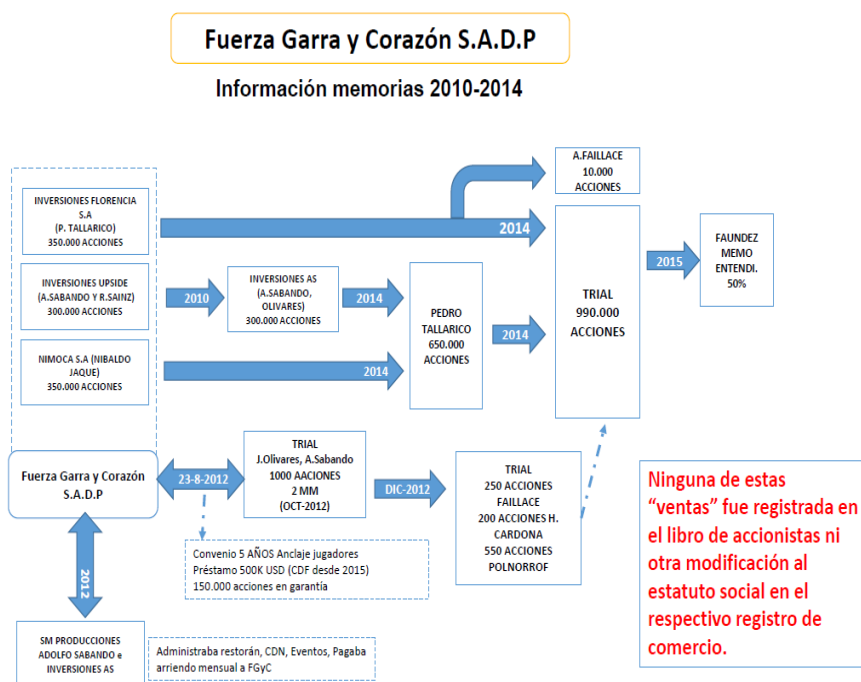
Fuerza Garra y Corazón S.A.D.P

Información memorias 2010-2014

INVERSIONES FLORENCIA S.A (P. TALLARICO) 350.000 ACCIONES

INVERSIONES UPSIDE (A.SABANDO Y R.SAINZ) 300.000 ACCIONES

NIMOCA S.A (NIBALDO JAQUE) 350.000 ACCIONES

2010

INVERSIONES AS (A.SABANDO, OLIVARES) 300.000 ACCIONES

2014

2014

2014

PEDRO TALLARICO 650.000 ACCIONES

2014

A.FAILLACE 10.000 ACCIONES

TRIAL 990.000 ACCIONES

2015

FAUNDEZ MEMO ENTENDI. 50%

Fuerza Garra y Corazón S.A.D.P

23-8-2012

TRIAL J.Olivares, A.Sabando 1000 AACIONES 2 MM (OCT-2012)

DIC-2012

TRIAL 250 ACCIONES FAILLACE 200 ACCIONES H. CARDONA 550 ACCIONES POLNORROF

Convenio 5 AÑOS Anclaje jugadores Préstamo 500K USD (CDF desde 2015) 150.000 acciones en garantía

2012

SM PRODUCCIONES ADOLFO SABANDO e INVERSIONES AS

Administraba restorán, CDN, Eventos, Pagaba arriendo mensual a FGyC

Ninguna de estas “ventas” fue registrada en el libro de accionistas ni otra modificación al estatuto social en el respectivo registro de comercio.